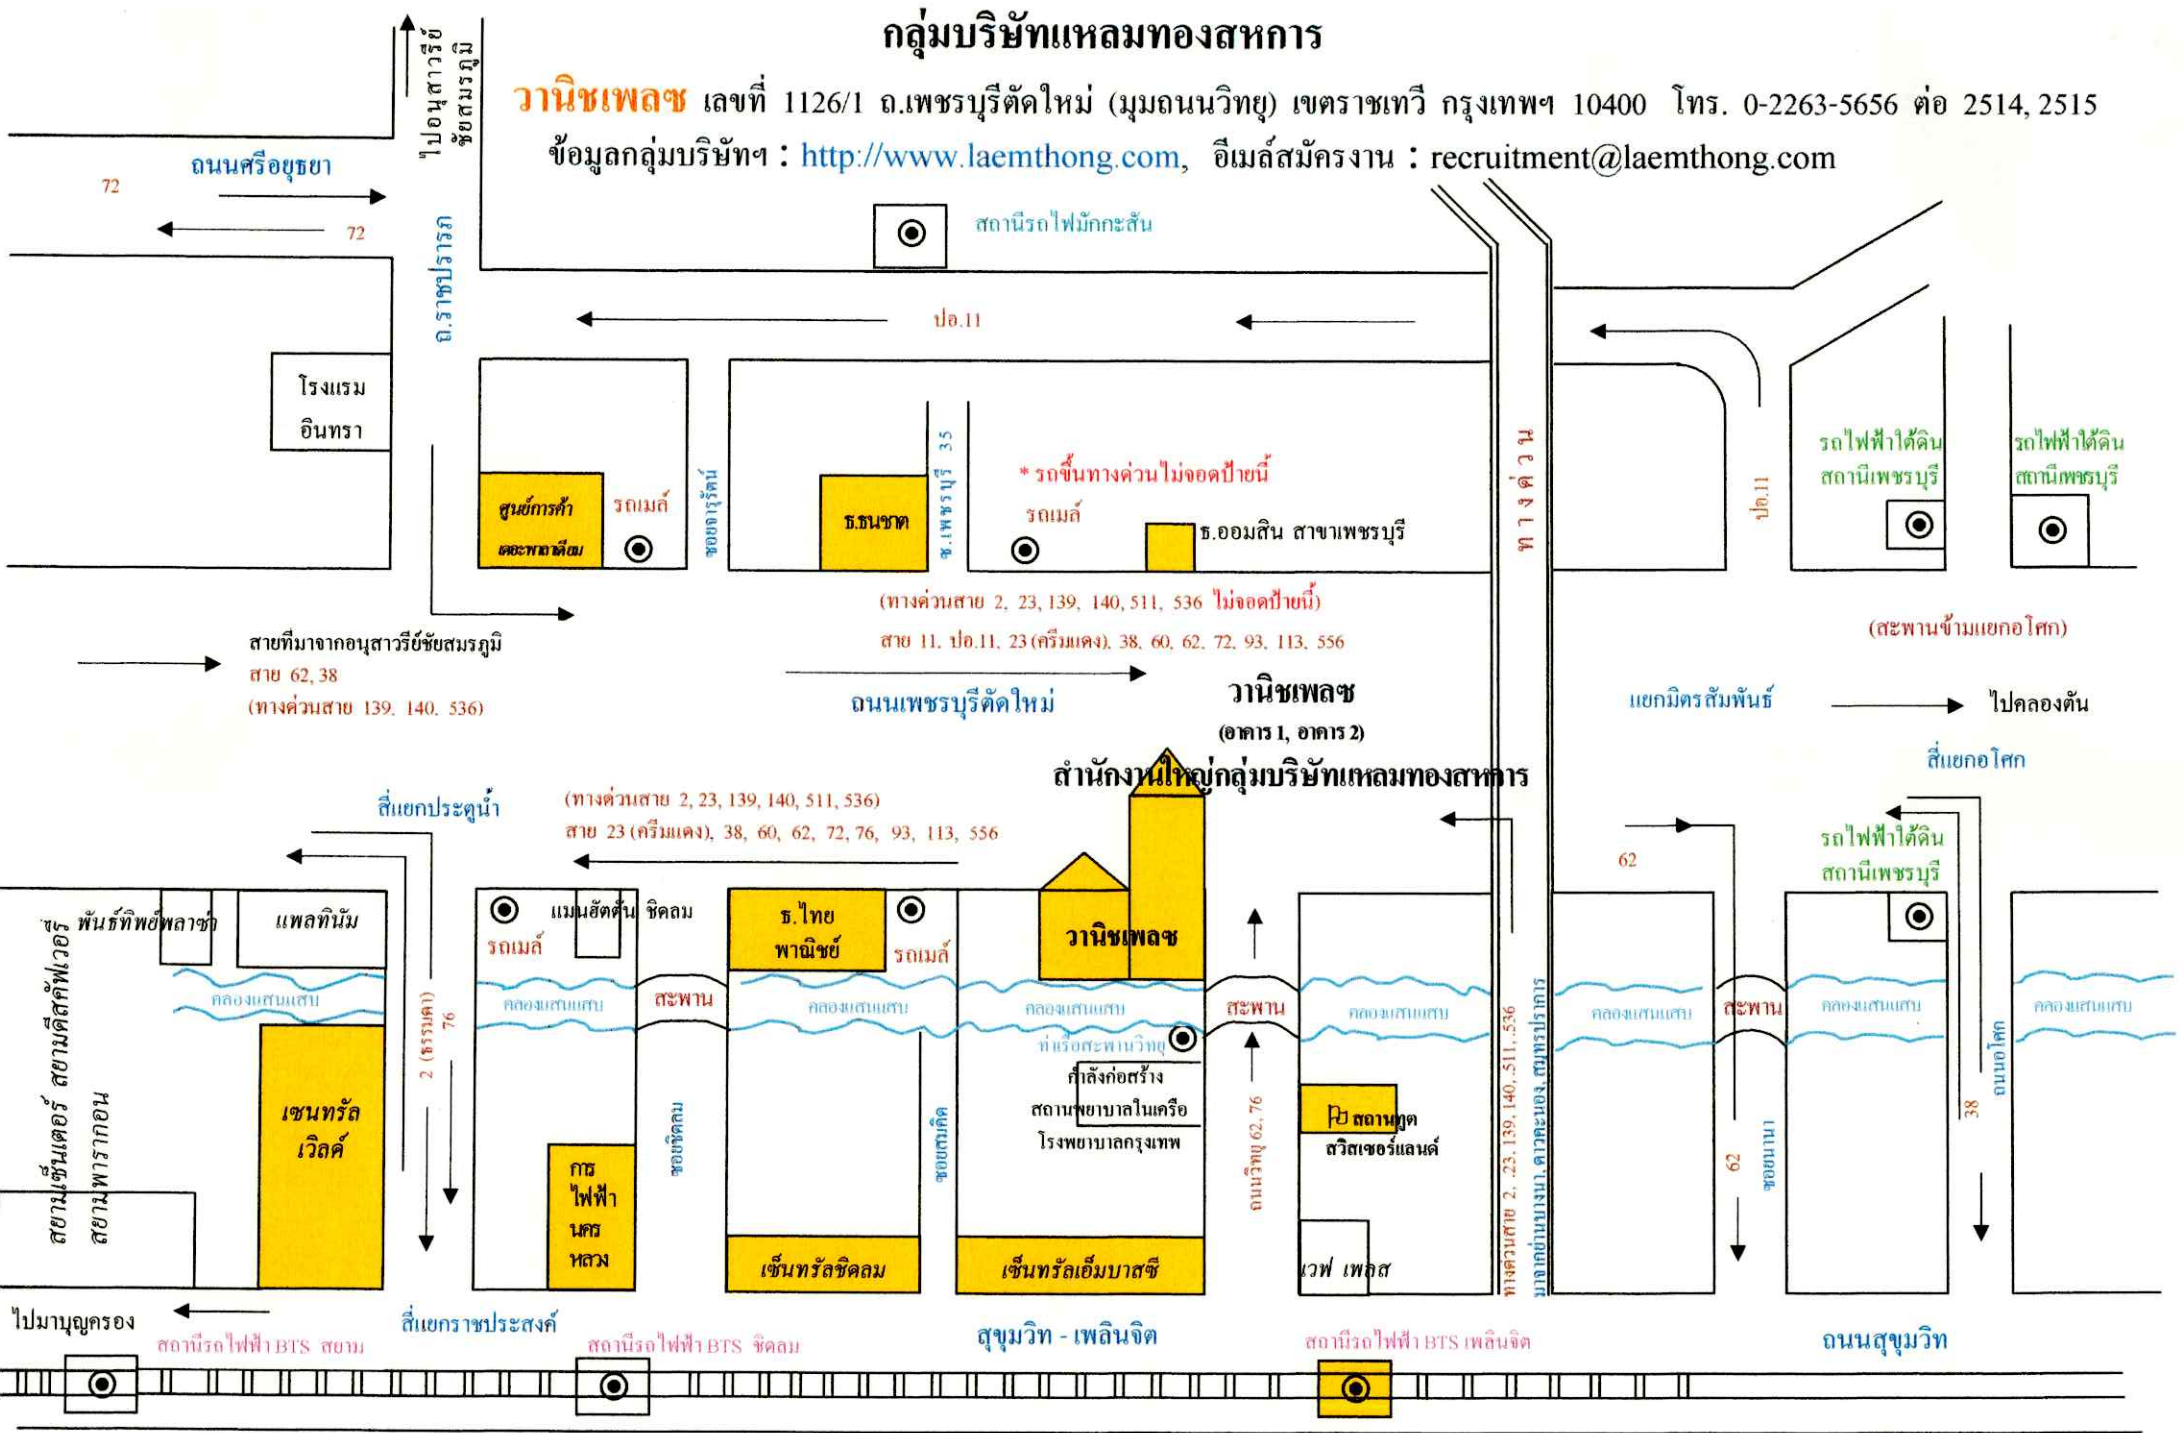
กลุ่มบริษัทแหลมทองสหการ

วานิชเพลซ เลขที่ 1126/1 ถ.เพชรบุรีตัดใหม่ (มุมถนนวิทยุ) เขตราชเทวี กรุงเทพฯ 10400 โทร. 0-2263-5656 ต่อ 2514, 2515

ข้อมูลกลุ่มบริษัทฯ : http://www.laemthong.com, อีเมล์สมัครงาน : recruitment@laemthong.com

ไปอนุสาวรีย์ชัยสมรภูมิ

ถนนศรีอยุธยา

72

72

ถ.ราชปรารภ

สถานีรถไฟมักกะสัน

ปอ.11

โรงแรม อินทรา

ศูนย์การค้าเดอะพาลาเดียม

รถเมล์

ซอยจารุรัตน์

ธ.ธนชาต

ซ.เพชรบุรี 35

* รถขึ้นทางด่วนไม่จอดป้ายนี้

รถเมล์

ธ.ออมสิน สาขาเพชรบุรี

ทางด่วน

ปอ.11

รถไฟฟ้าใต้ดิน สถานีเพชรบุรี

รถไฟฟ้าใต้ดิน สถานีเพชรบุรี

(ทางด่วนสาย 2, 23, 139, 140, 511, 536 ไม่จอดป้ายนี้)

สาย 11, ปอ.11, 23 (ครีมแดง), 38, 60, 62, 72, 93, 113, 556

(สะพานข้ามแยกอโศก)

สายที่มาจากอนุสาวรีย์ชัยสมรภูมิ
สาย 62, 38
(ทางด่วนสาย 139, 140, 536)

ถนนเพชรบุรีตัดใหม่

วานิชเพลซ
(อาคาร 1, อาคาร 2)

แยกมิตรสัมพันธ์

ไปคลองตัน

สี่แยกอโศก

สำนักงานใหญ่กลุ่มบริษัทแหลมทองสหการ

สี่แยกประตูน้ำ

(ทางด่วนสาย 2, 23, 139, 140, 511, 536)
สาย 23 (ครีมแดง), 38, 60, 62, 72, 76, 93, 113, 556

62

รถไฟฟ้าใต้ดิน สถานีเพชรบุรี

พันธ์ทิพย์พลาซ่า

แพลทินัม

แมนฮัตตัน ชิดลม

รถเมล์

ธ.ไทยพาณิชย์

รถเมล์

วานิชเพลซ

คลองแสนแสบ

คลองแสนแสบ

สะพาน

คลองแสนแสบ

คลองแสนแสบ

สะพาน

คลองแสนแสบ

คลองแสนแสบ

สะพาน

คลองแสนแสบ

คลองแสนแสบ

ท่าเรือสะพานวิทยุ

กำลังก่อสร้าง
สถานพยาบาลในเครือ
โรงพยาบาลกรุงเทพ

2 (ธรรมดา) 76

สยามเซ็นเตอร์ สยามดิสคัฟเวอรี่

สยามพารากอน

เซนทรัลเวิลด์

การไฟฟ้านครหลวง

ซอยชิดลม

ซอยร่วมฤดี

ถนนวิทยุ 62, 76

สถานทูตสวิตเซอร์แลนด์

ทางด่วนสาย 2, 23, 139, 140, 511, 536

ทางด่วนเฉลิมมหานคร, ถนนสุนทรโกษา, สมุทรปราการ

62

ซอยนานา

38

ถนนอโศก

เซ็นทรัลชิดลม

เซ็นทรัลเอ็มบาสซี

เวฟ เพลส

ไปมาบุญครอง

สถานีรถไฟฟ้า BTS สยาม

สี่แยกราชประสงค์

สถานีรถไฟฟ้า BTS ชิดลม

สุขุมวิท - เพลินจิต

สถานีรถไฟฟ้า BTS เพลินจิต

ถนนสุขุมวิท